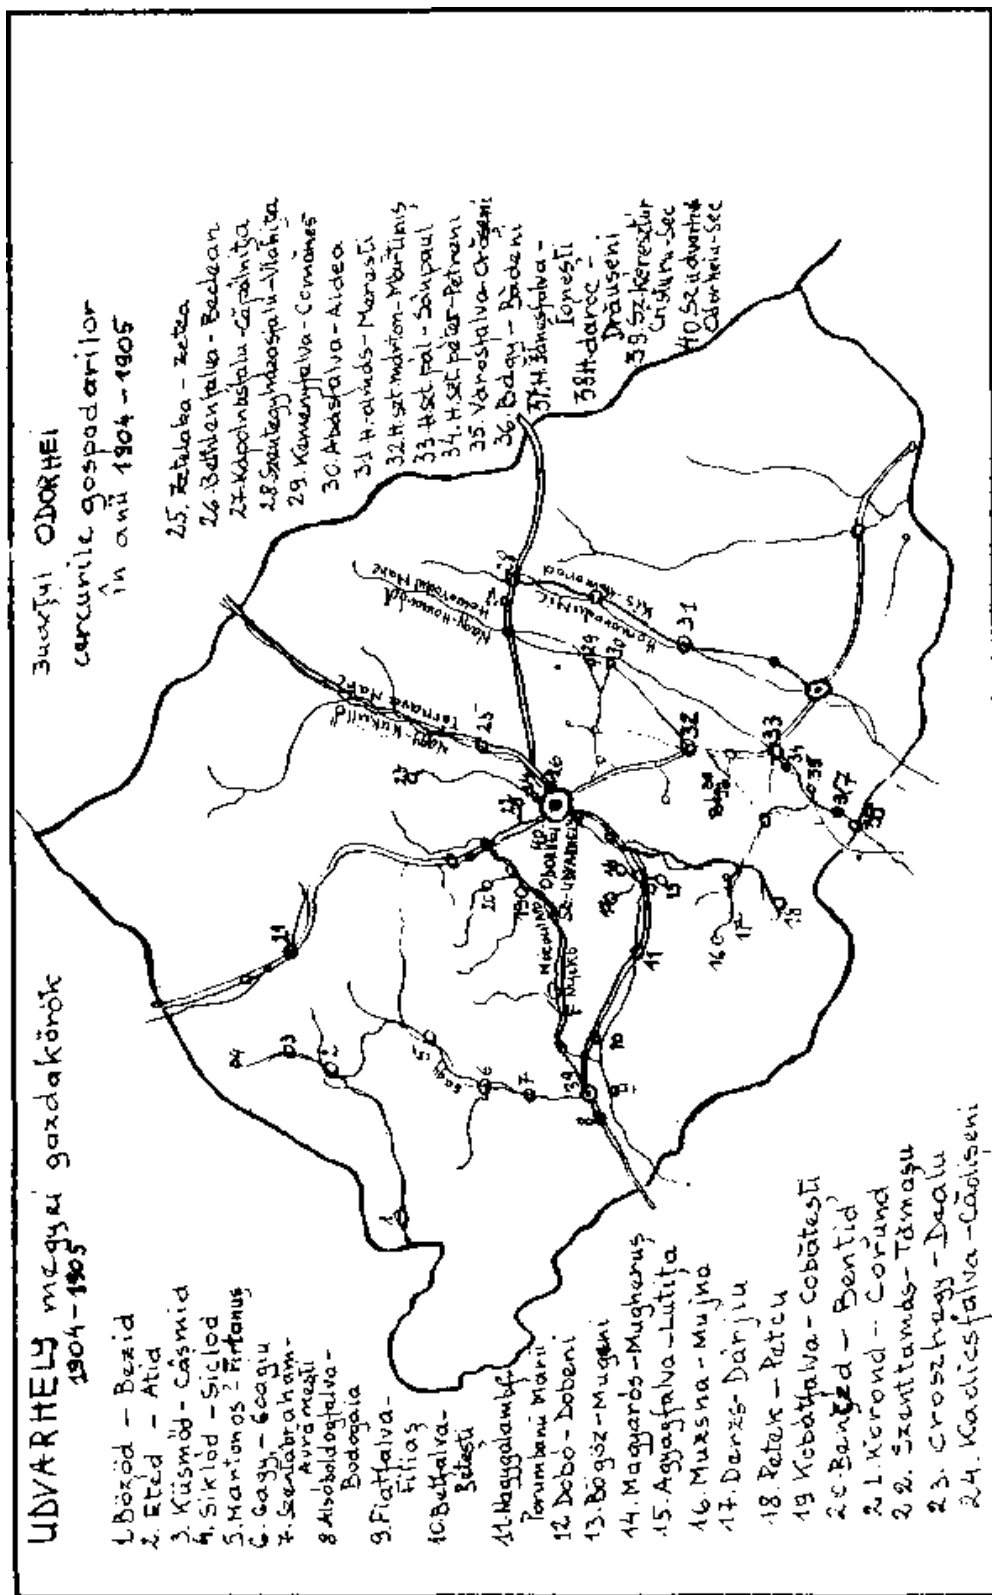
UDVARHELY megyei gazdakörök
1904 - 1905

1.Bözöd - Bezid
2. Etéd - Atid
3. Küsmöd - Cășmid
4. Siklod - Siclod
5. Martonos ? Firtanus
6. Gagy - Goagiu
7. Szentábrahám - Avrămești
8. Alsóboldogfalva - Bodogaia
9. Fiatfalva - Filiaș
10. Betfalva - Betești
11. Nagygalambfalva - Porumbenii Mari
12. Dobó - Dobeni
13. Bögöz - Mugeni
14. Magyaros - Mugheruș
15. Agyagfalva - Lutița
16. Muzsna - Mujna
17. Darzs - Dârjiu
18. Petek - Petecu
19. Kobátfalva - Cobătești
20. Bentzéd - Bentid
21. Korond - Corund
22. Szenttamás - Tămașu
23. Croszhegy - Dealu
24. Kadicsfalva - Cădișeni

Județul ODORHEI
cercurile gospodarilor
în anii 1904 - 1905

25. Zetelaka - Zetea
26. Bethlenfalva - Beclean
27. Kápolnásfalu - Căpâlnița
28. Szentegyházasfalu - Vlăhița
29. Kanemfalva - Comanești
30. Abásfalva - Aldea
31. H. almás - Mărtiniș
32. H. szt. márton - Mărtiniș
33. H. szt. pál - Sânpaul
34. H. szt. péter - Petreni
35. Városfalva - Orășeni
36. Bágy - Bădeni
37. H. Jánosfalva - Ionești
38. H. darác - Drăușeni
39. Sz. keresztur - Cristuru Sec.
40. Sz. udvarhely - Odorheiu Sec

Târnava Mare
Nagy-Küküllő
Homorodul Mic
Nagy-Homoród
Homorodul Mare
Kis-Homoród
ODORHEI
SZ. UDVARHELY
Nicoulau
Miklós
Sosi